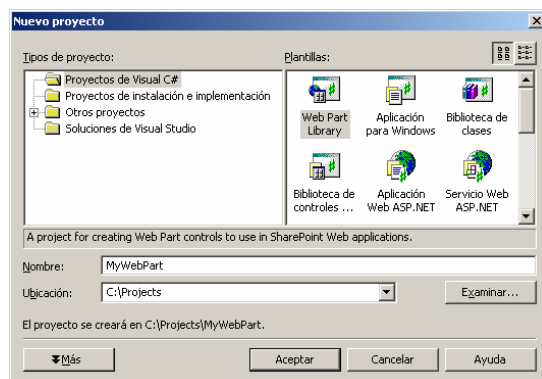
Nuevo proyecto

Tipos de proyecto:

Proyectos de Visual C#
Proyectos de instalación e implementación
Otros proyectos
Soluciones de Visual Studio

Plantillas:

Web Part Library
Aplicación para Windows
Biblioteca de clases
Biblioteca de controles ...
Aplicación Web ASP.NET
Servicio Web ASP.NET

A project for creating Web Part controls to use in SharePoint Web applications.

Nombre: MyWebPart

Ubicación: C:\Projects

Examinar...

El proyecto se creará en C:\Projects\MyWebPart.

Más

Aceptar

Cancelar

Ayuda